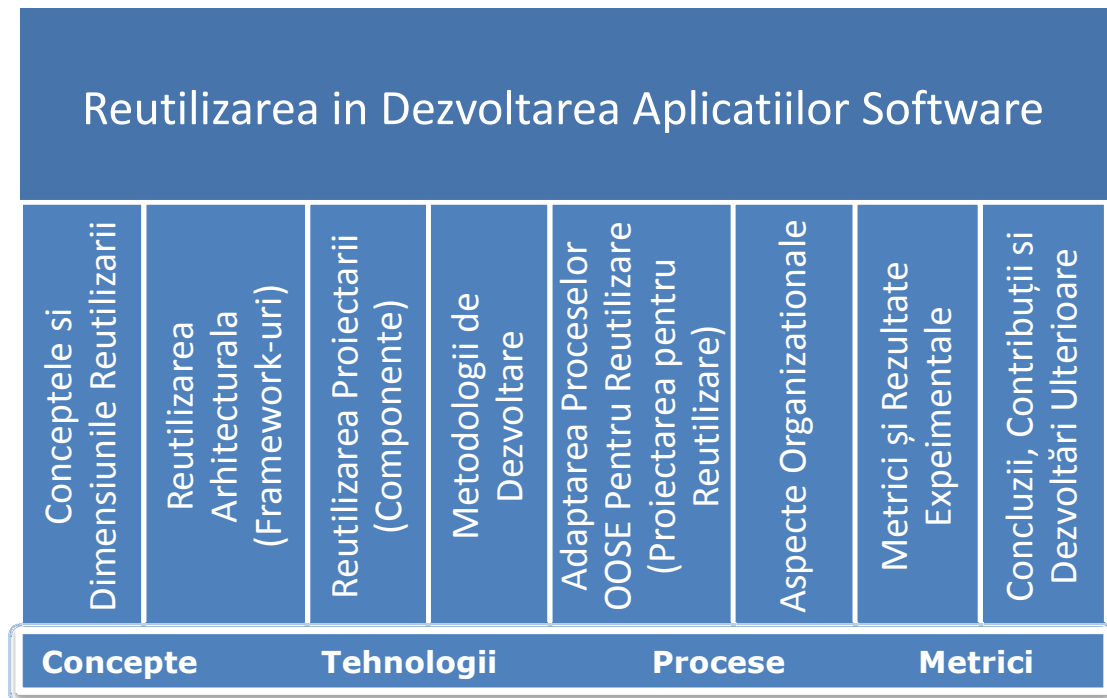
Reutilizarea in Dezvoltarea Aplicatiilor Software

Conceptele si Dimensiunile Reutilizarii

Reutilizarea Arhitecturala (Framework-uri)

Reutilizarea Proiectarii (Componente)

Metodologii de Dezvoltare

Adaptarea Proceselor OOSE Pentru Reutilizare (Proiectarea pentru Reutilizare)

Aspecte Organizationale

Metrici și Rezultate Expeimentale

Concluzii, Contribuții si Dezvoltări Ulterioare

Concepte Tehnologii Procese Metrici